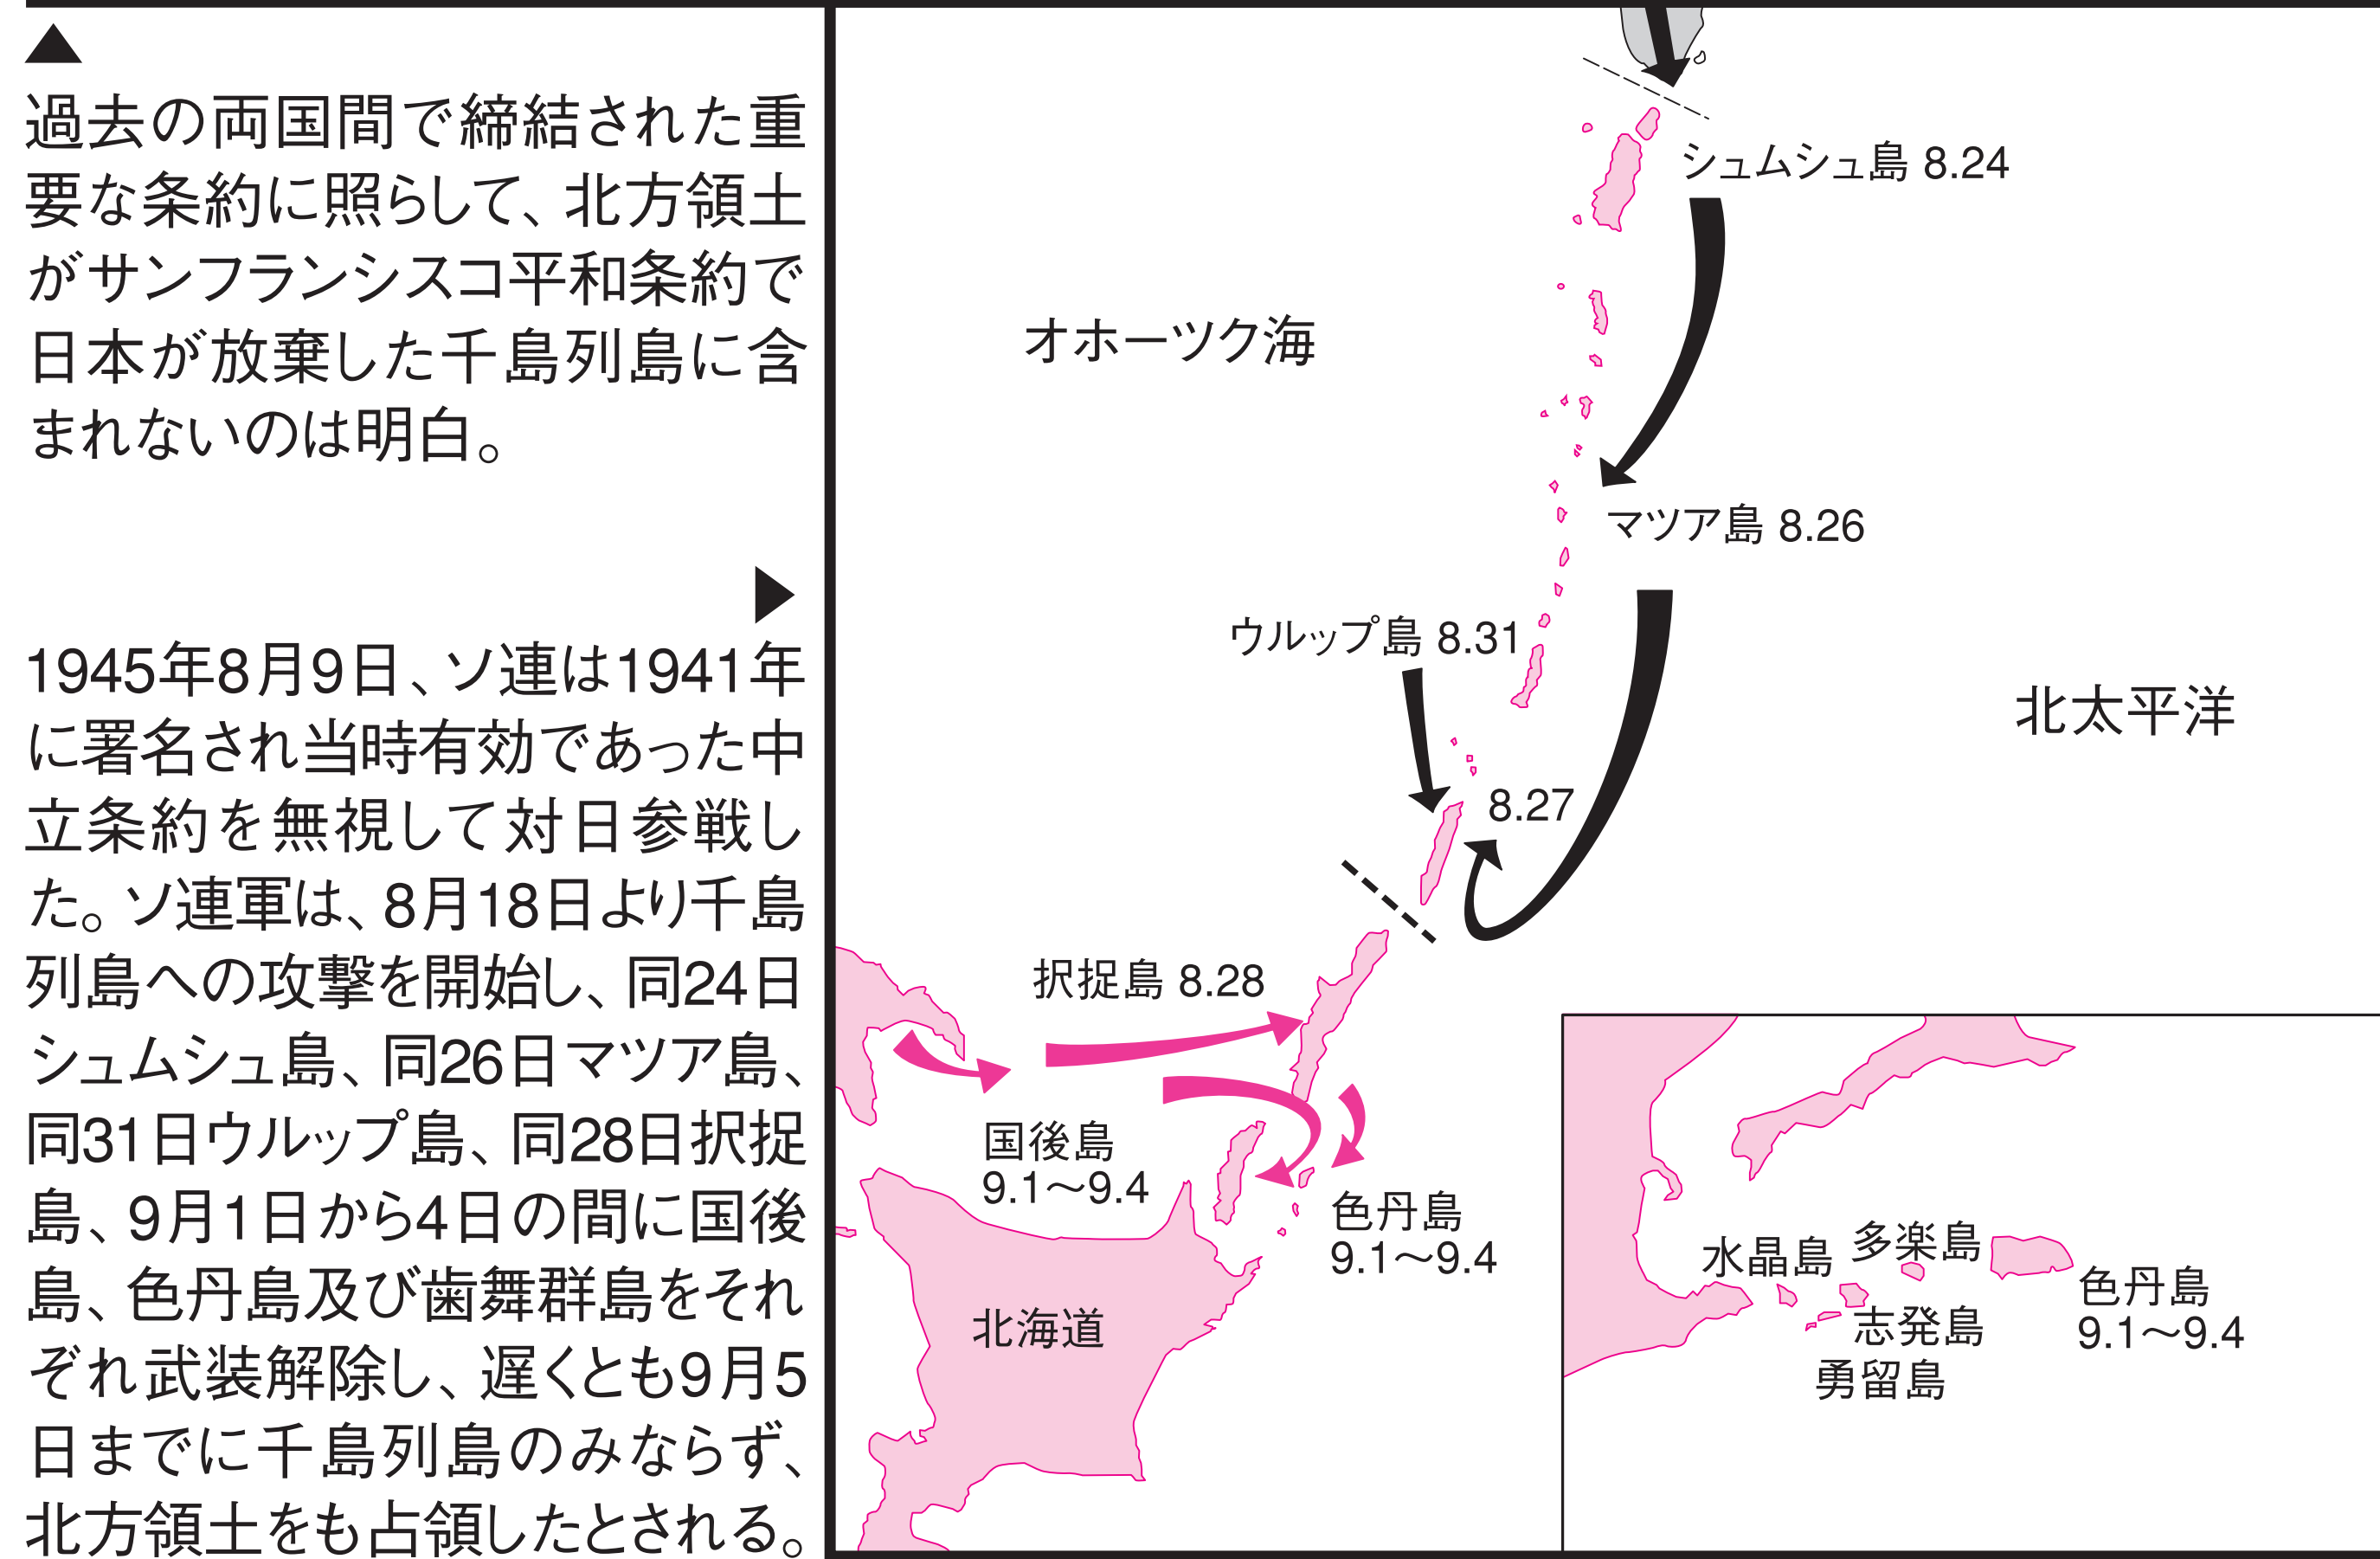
▲
過去の両国間で締結された重要な条約に照らして、北方領土がサンフランシスコ平和条約で日本が放棄した千島列島に含まれないのは明白。

▶
1945年8月9日、ソ連は1941年に署名され当時有効であった中立条約を無視して対日参戦した。ソ連軍は、8月18日より千島列島への攻撃を開始し、同24日シュムシュ島、同26日マツア島、同31日ウルップ島、同28日択捉島、9月1日から4日の間に国後島、色丹島及び歯舞群島をそれぞれ武装解除し、遅くとも9月5日までに千島列島のみならず、北方領土をも占領したとされる。

シュムシュ島 8.24
オホーツク海
マツア島 8.26
ウルップ島 8.31
北太平洋
8.27
択捉島 8.28
国後島
9.1～9.4
色丹島
9.1～9.4
北海道
水晶島
多楽島
色丹島
9.1～9.4
志発島
勇留島